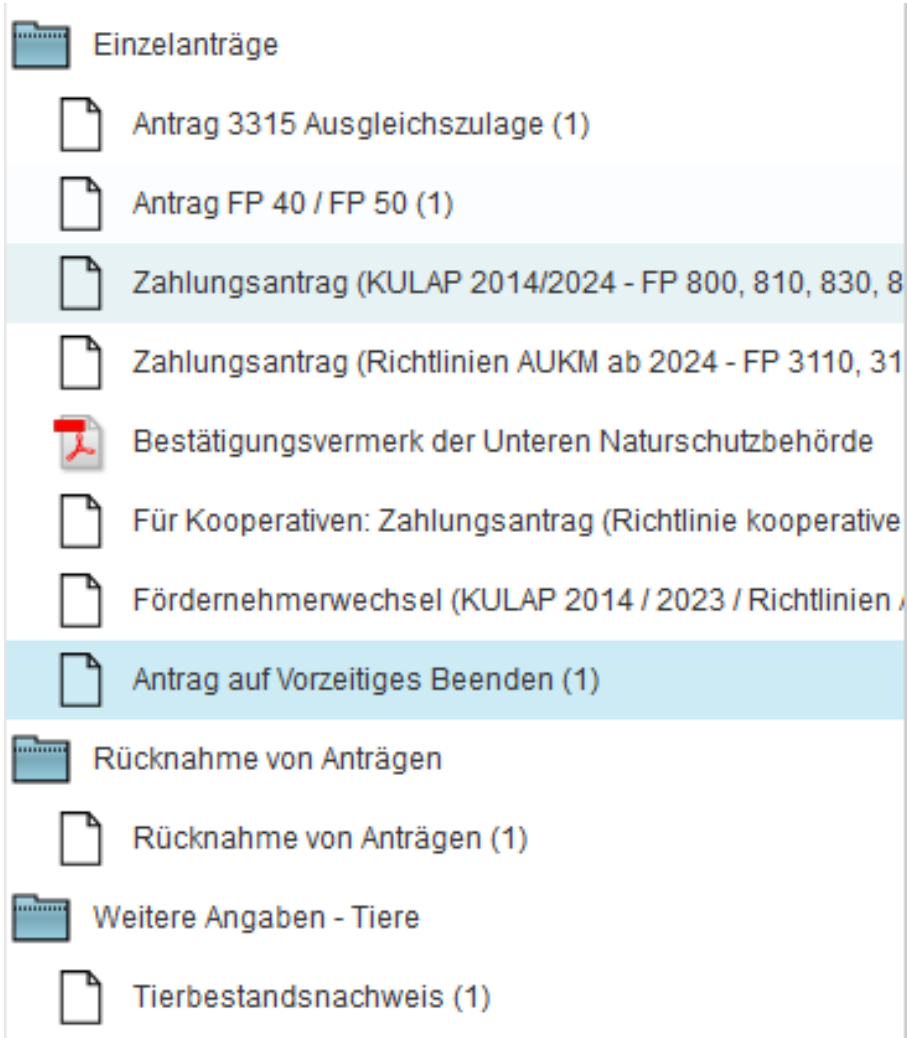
Einzelanträge

Antrag 3315 Ausgleichszulage (1)

Antrag FP 40 / FP 50 (1)

Zahlungsantrag (KULAP 2014/2024 - FP 800, 810, 830, 8

Zahlungsantrag (Richtlinien AUKM ab 2024 - FP 3110, 31

Bestätigungsvermerk der Unteren Naturschutzbehörde

Für Kooperativen: Zahlungsantrag (Richtlinie kooperative

Fördernehmerwechsel (KULAP 2014 / 2023 / Richtlinien

Antrag auf Vorzeitiges Beenden (1)

Rücknahme von Anträgen

Rücknahme von Anträgen (1)

Weitere Angaben - Tiere

Tierbestandsnachweis (1)